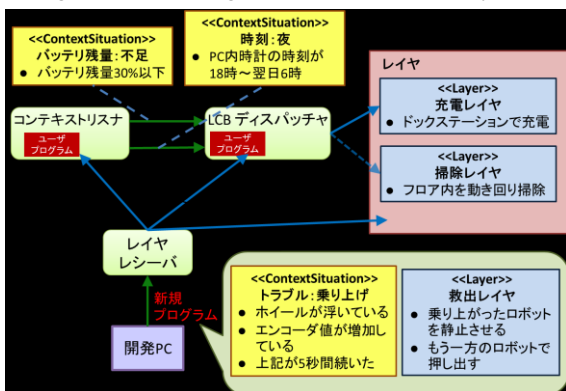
<<ContextSituation>>
バッテリ残量：不足
● バッテリ残量30%以下

<<ContextSituation>>
時刻：夜
● PC内時計の時刻が18時～翌日6時

レイヤ

<<Layer>>
充電レイヤ
● ドックステーションで充電

コンテキストリスナ
ユーザプログラム

LCB ディスパッチャ
ユーザプログラム

<<Layer>>
掃除レイヤ
● フロア内を動き回り掃除

レイヤレシーバ

新規プログラム

開発PC

<<ContextSituation>>
トラブル：乗り上げ
● ホイールが浮いている
● エンコーダ値が増加している
● 上記が5秒間続いた

<<Layer>>
救出レイヤ
● 乗り上がったロボットを静止させる
● もう一方のロボットで押し出す